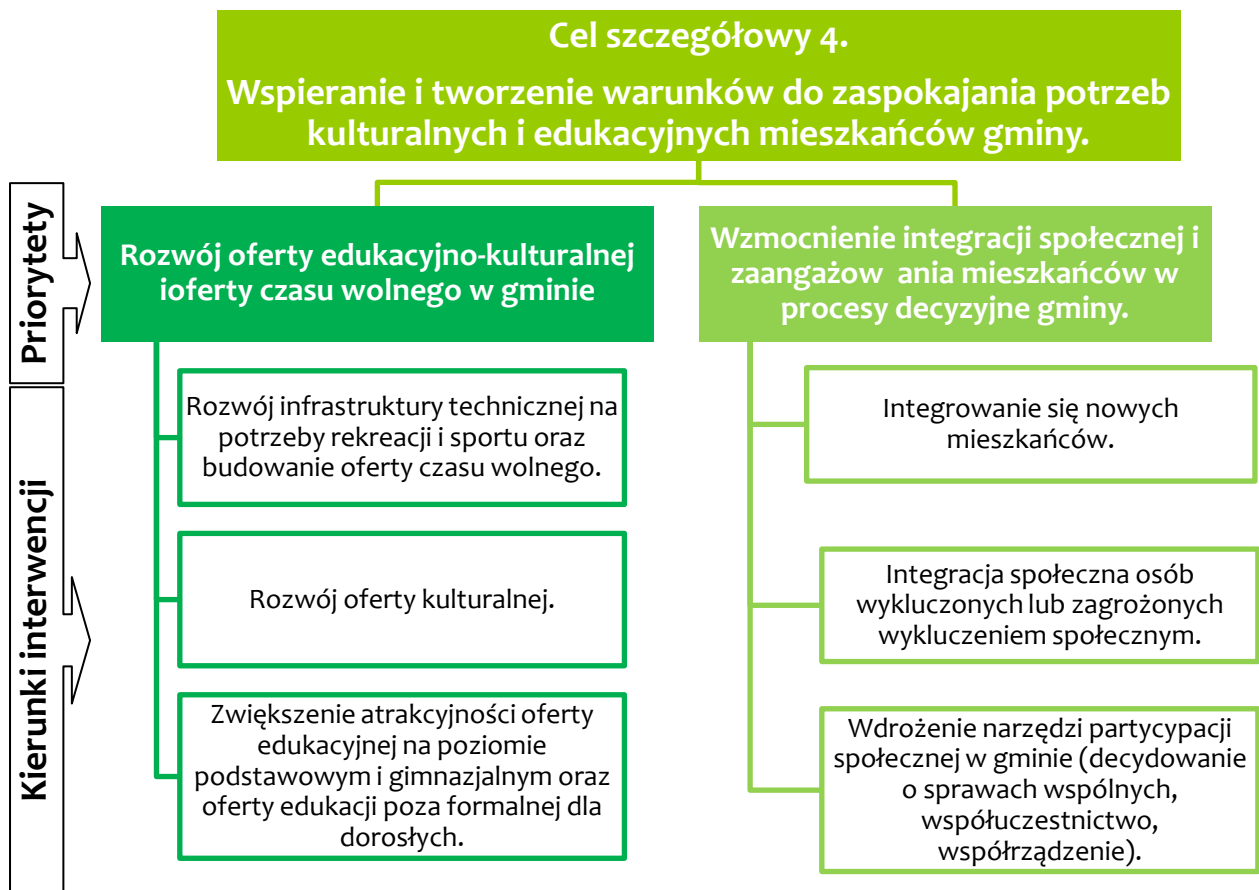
Cel szczegółowy 4.

Wspieranie i tworzenie warunków do zaspokajania potrzeb kulturalnych i edukacyjnych mieszkańców gminy.

Priorytety

Kierunki interwencji

Rozwój oferty edukacyjno-kulturalnej ioferty czasu wolnego w gminie

Wzmocnienie integracji społecznej i zaangażow ania mieszkańców w procesy decyzyjne gminy.

Rozwój infrastruktury technicznej na potrzeby rekreacji i sportu oraz budowanie oferty czasu wolnego.

Rozwój oferty kulturalnej.

Zwiększenie atrakcyjności oferty edukacyjnej na poziomie podstawowym i gimnazjalnym oraz oferty edukacji poza formalnej dla dorosłych.

Integrowanie się nowych mieszkańców.

Integracja społeczna osób wykluczonych lub zagrożonych wykluczeniem społecznym.

Wdrożenie narzędzi partycypacji społecznej w gminie (decydowanie o sprawach wspólnych, współuczestnictwo, współrządzenie).